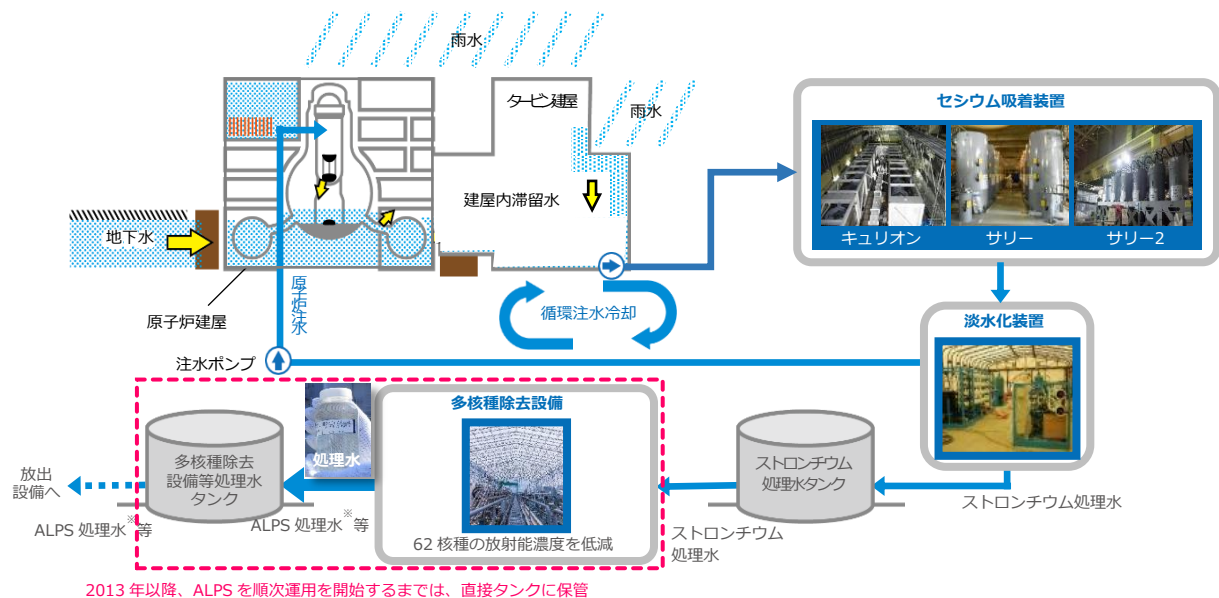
雨水

タービン建屋

雨水

建屋内滞留水

地下水

原子炉建屋

原子炉注水

循環注水冷却

セシウム吸着装置

キュリオン

サリー

サリー2

淡水化装置

注水ポンプ

多核種除去設備

処理水

多核種除去設備等処理水タンク

放出設備へ

ALPS 処理水$^{※}$等

ALPS 処理水$^{※}$等

62 核種の放射能濃度を低減

ストロンチウム処理水タンク

ストロンチウム処理水

ストロンチウム処理水

2013 年以降、ALPS を順次運用を開始するまでは、直接タンクに保管